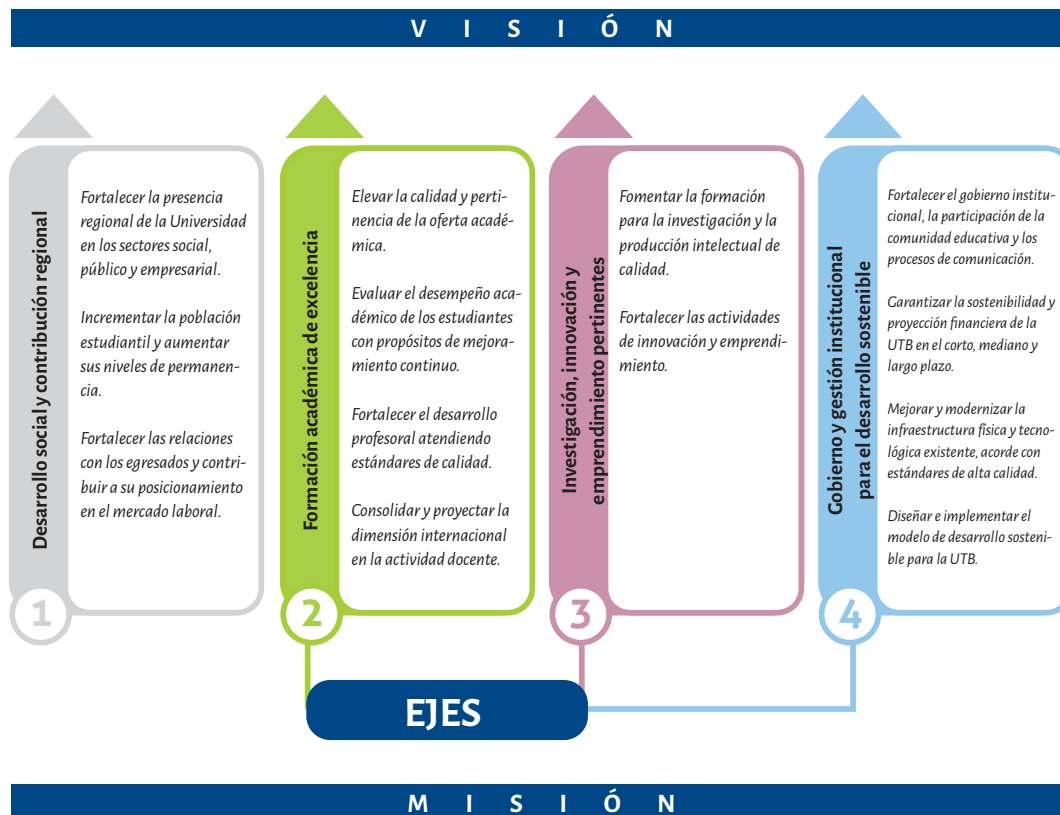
V I S I Ó N

Desarrollo social y contribución regional

Fortalecer la presencia regional de la Universidad en los sectores social, público y empresarial.

Incrementar la población estudiantil y aumentar sus niveles de permanencia.

Fortalecer las relaciones con los egresados y contribuir a su posicionamiento en el mercado laboral.

1

Formación académica de excelencia

Elevar la calidad y pertinencia de la oferta académica.

Evaluar el desempeño académico de los estudiantes con propósitos de mejoramiento continuo.

Fortalecer el desarrollo profesoral atendiendo estándares de calidad.

Consolidar y proyectar la dimensión internacional en la actividad docente.

2

Investigación, innovación y emprendimiento pertinentes

Fomentar la formación para la investigación y la producción intelectual de calidad.

Fortalecer las actividades de innovación y emprendimiento.

3

Gobierno y gestión institucional para el desarrollo sostenible

Fortalecer el gobierno institucional, la participación de la comunidad educativa y los procesos de comunicación.

Garantizar la sostenibilidad y proyección financiera de la UTB en el corto, mediano y largo plazo.

Mejorar y modernizar la infraestructura física y tecnológica existente, acorde con estándares de alta calidad.

Diseñar e implementar el modelo de desarrollo sostenible para la UTB.

4

EJES

M I S I Ó N